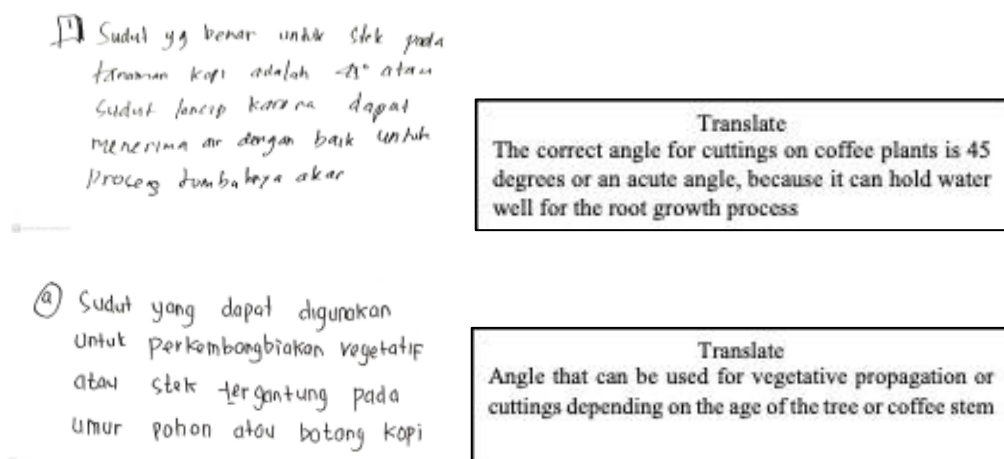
1 Sudut yg benar untuk stek pada tanaman kopi adalah 45° atau sudut lancip karena dapat menerima air dengan baik untuk proses tumbuhnya akar

Translate
The correct angle for cuttings on coffee plants is 45 degrees or an acute angle, because it can hold water well for the root growth process

a Sudut yang dapat digunakan untuk perkembangbiakan vegetatif atau stek tergantung pada umur pohon atau batang kopi

Translate
Angle that can be used for vegetative propagation or cuttings depending on the age of the tree or coffee stem